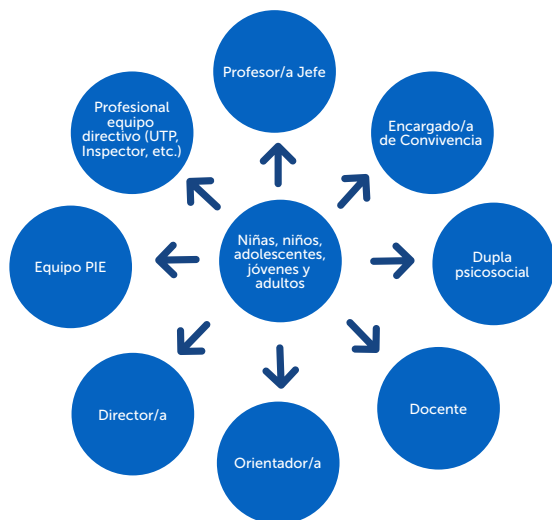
Profesor/a Jefe

Encargado/a de Convivencia

Dupla psicosocial

Docente

Orientador/a

Director/a

Equipo PIE

Profesional equipo directivo (UTP, Inspector, etc.)

Niñas, niños, adolescentes, jóvenes y adultos